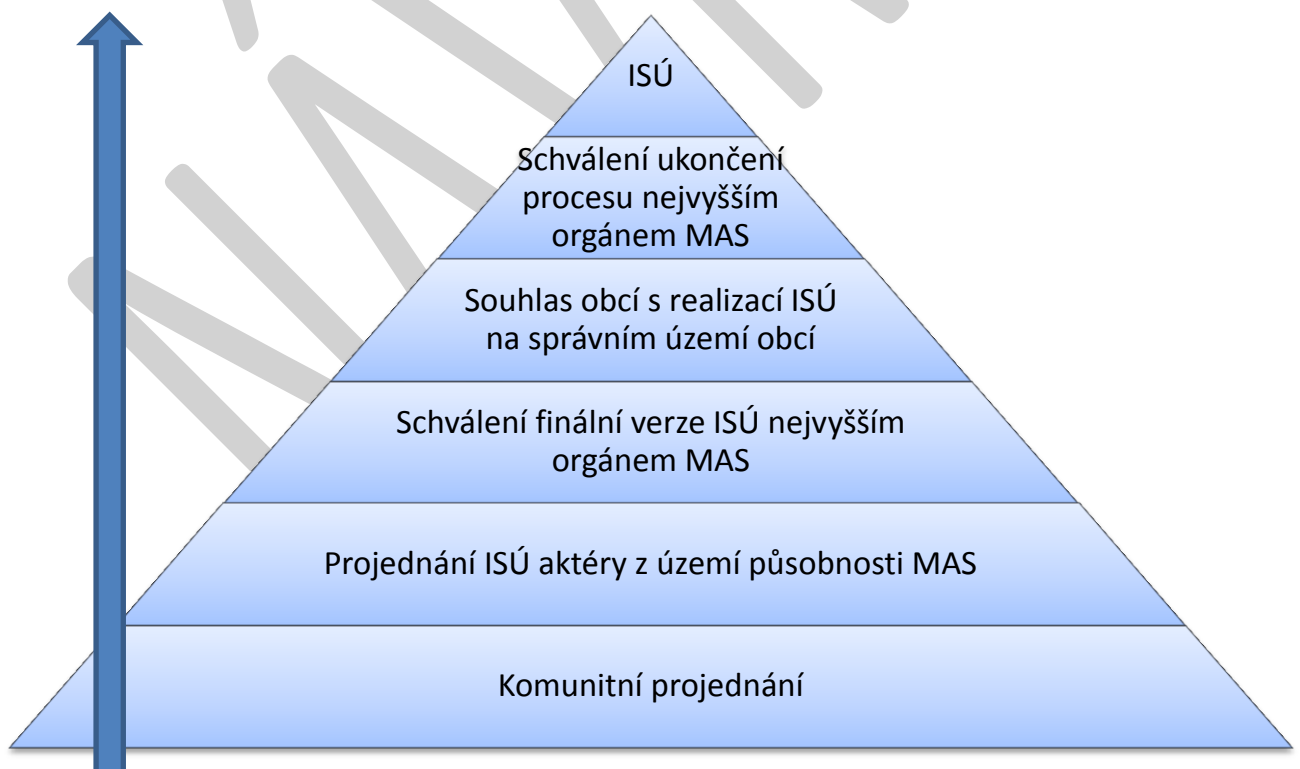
ISÚ

Schválení ukončení procesu nejvyšším orgánem MAS

Souhlas obcí s realizací ISÚ na správním území obcí

Schválení finální verze ISÚ nejvyšším orgánem MAS

Projednání ISÚ aktéry z území působnosti MAS

Komunitní projednání